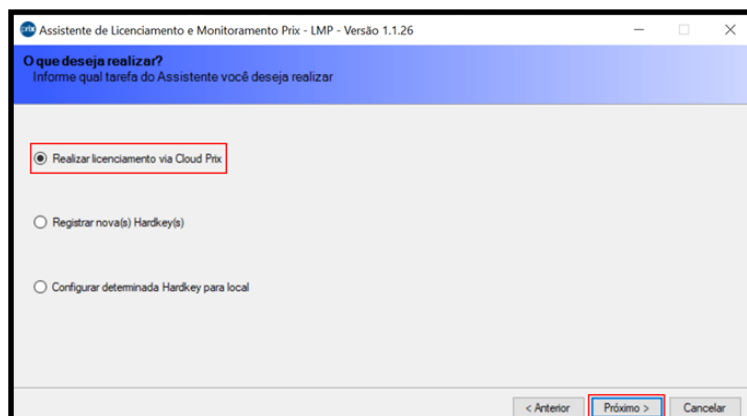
prix Assistente de Licenciamento e Monitoramento Prix - LMP - Versão 1.1.26

O que deseja realizar?
Informe qual tarefa do Assistente você deseja realizar

Realizar licenciamento via Cloud Prix

Registrar nova(s) Hardkey(s)

Configurar determinada Hardkey para local

< Anterior
Próximo >
Cancelar